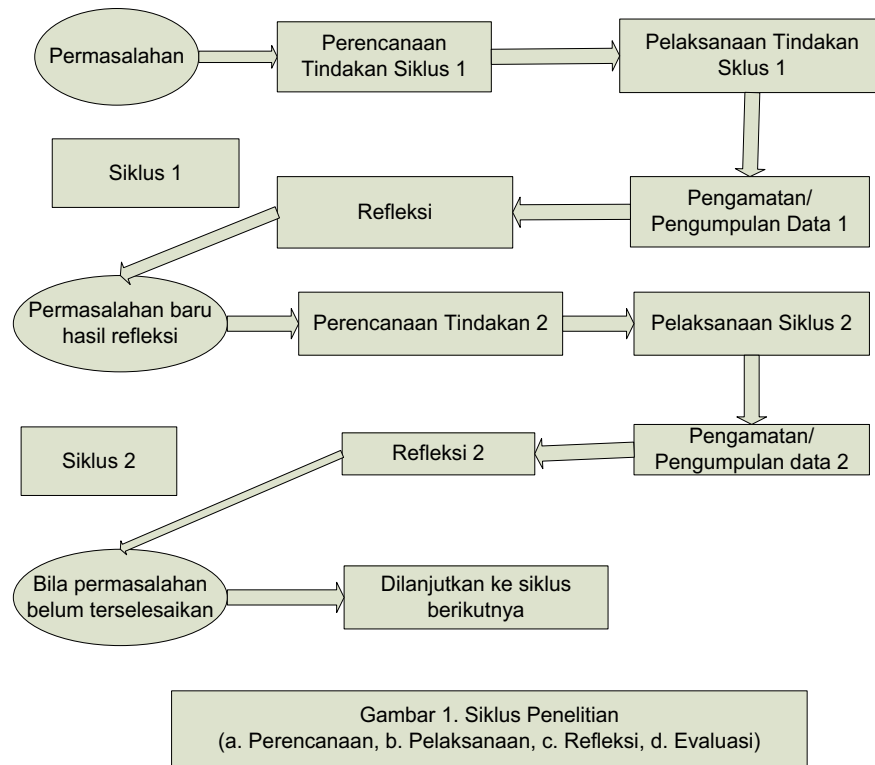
Permasalahan

Perencanaan Tindakan Siklus 1

Pelaksanaan Tindakan Sklus 1

Siklus 1

Refleksi

Pengamatan/ Pengumpulan Data 1

Permasalahan baru hasil refleksi

Perencanaan Tindakan 2

Pelaksanaan Siklus 2

Siklus 2

Refleksi 2

Pengamatan/ Pengumpulan data 2

Bila permasalahan belum terselesaikan

Dilanjutkan ke siklus berikutnya

Gambar 1. Siklus Penelitian
(a. Perencanaan, b. Pelaksanaan, c. Refleksi, d. Evaluasi)